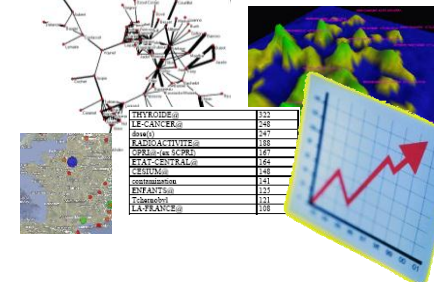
| THYROIDE@ | 322 |
|---|---|
| LE-CANCER@ | 248 |
| dose(s) | 247 |
| RADIOACTIVITE@ | 188 |
| OPRI@=(ex SCPRI) | 167 |
| ETAT-CENTRAL@ | 164 |
| CESIUM@ | 148 |
| contamination | 141 |
| ENFANTS@ | 125 |
| Tchernobyl | 121 |
| LA-FRANCE@ | 108 |